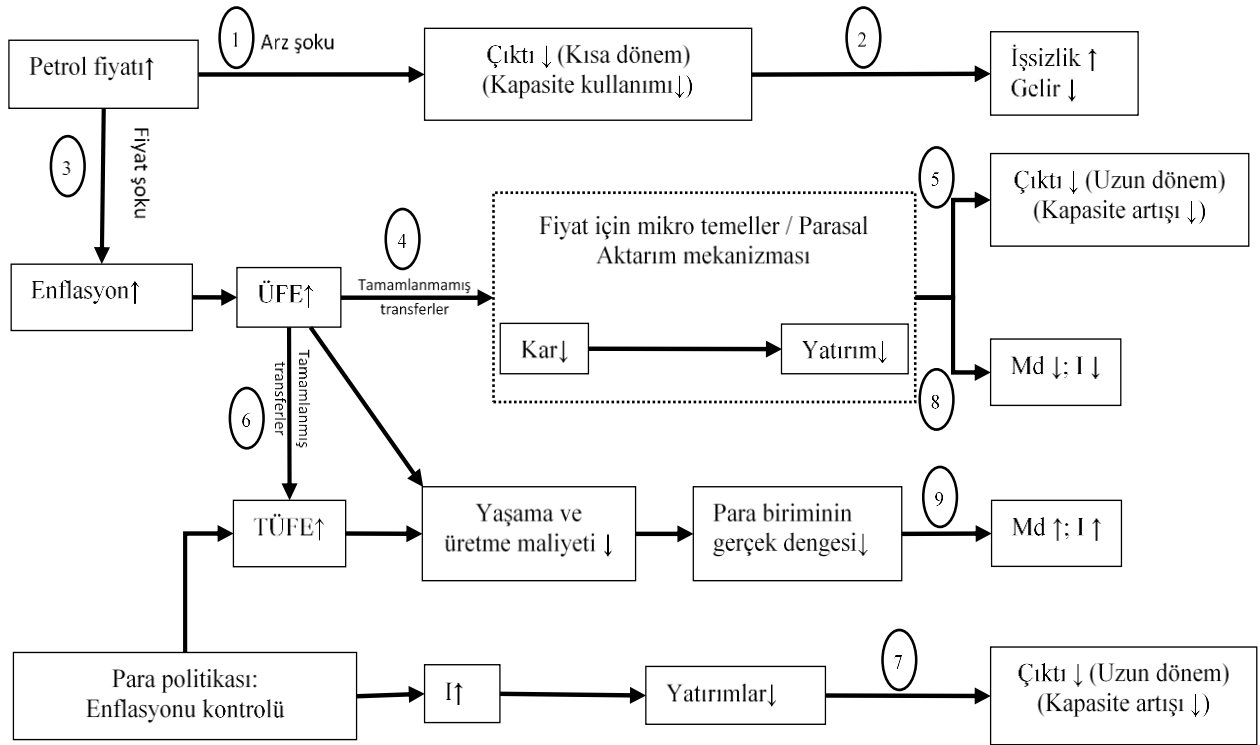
Petrol fiyatı↑

1 Arz şoku

Çıktı ↓ (Kısa dönem)
(Kapasite kullanımı↓)

2

İşsizlik ↑
Gelir ↓

3 Fiyat şoku

Enflasyon↑

ÜFE↑

4 Tamamlanmamış transferler

Fiyat için mikro temeller / Parasal Aktarım mekanizması

Kar↓

Yatırım↓

5

Çıktı ↓ (Uzun dönem)
(Kapasite artışı ↓)

8

Md ↓; I ↓

6 Tamamlanmış transferler

TÜFE↑

Yaşama ve üretme maliyeti ↓

Para biriminin gerçek dengesi↓

9

Md ↑; I ↑

Para politikası:
Enflasyonu kontrolü

I↑

Yatırımlar↓

7

Çıktı ↓ (Uzun dönem)
(Kapasite artışı ↓)